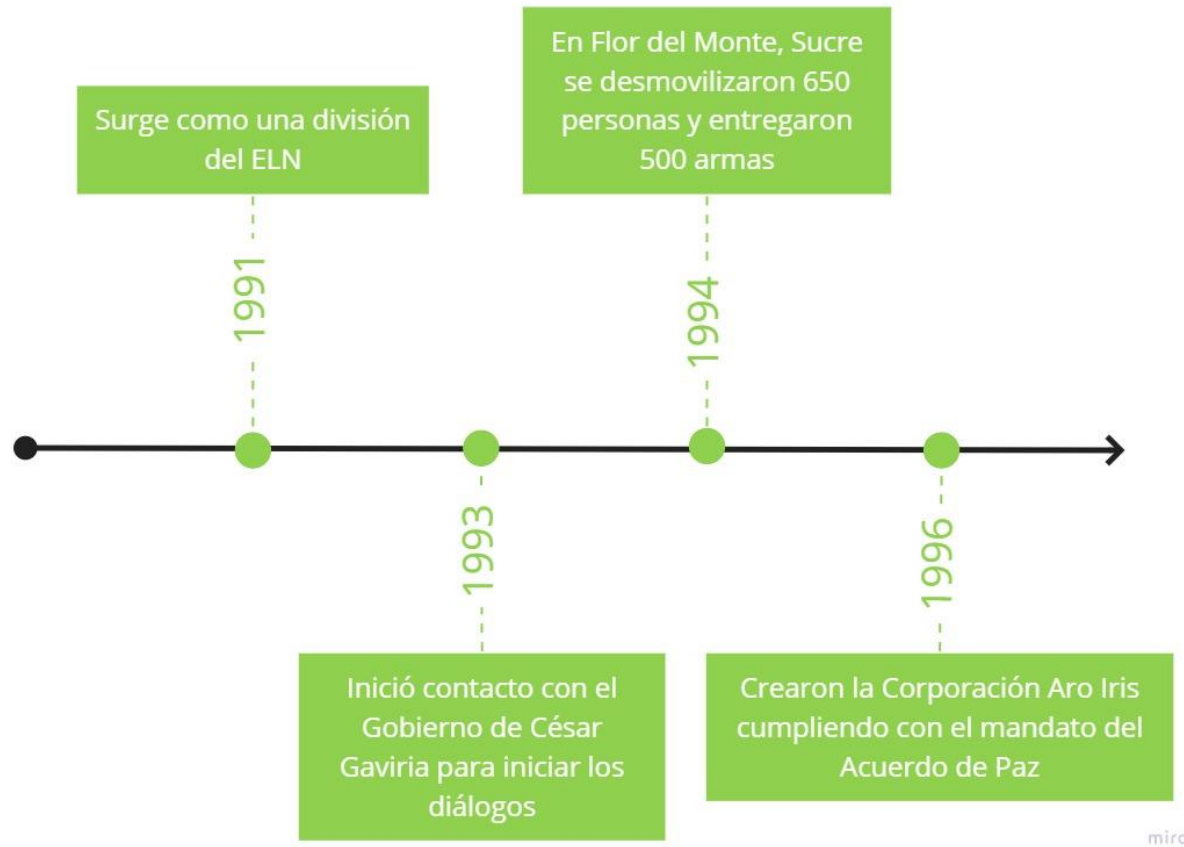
Surge como una división del ELN

1991

Inició contacto con el Gobierno de César Gaviria para iniciar los diálogos

1993

En Flor del Monte, Sucre se desmovilizaron 650 personas y entregaron 500 armas

1994

Crearon la Corporación Aro Iris cumpliendo con el mandato del Acuerdo de Paz

1996

mirc